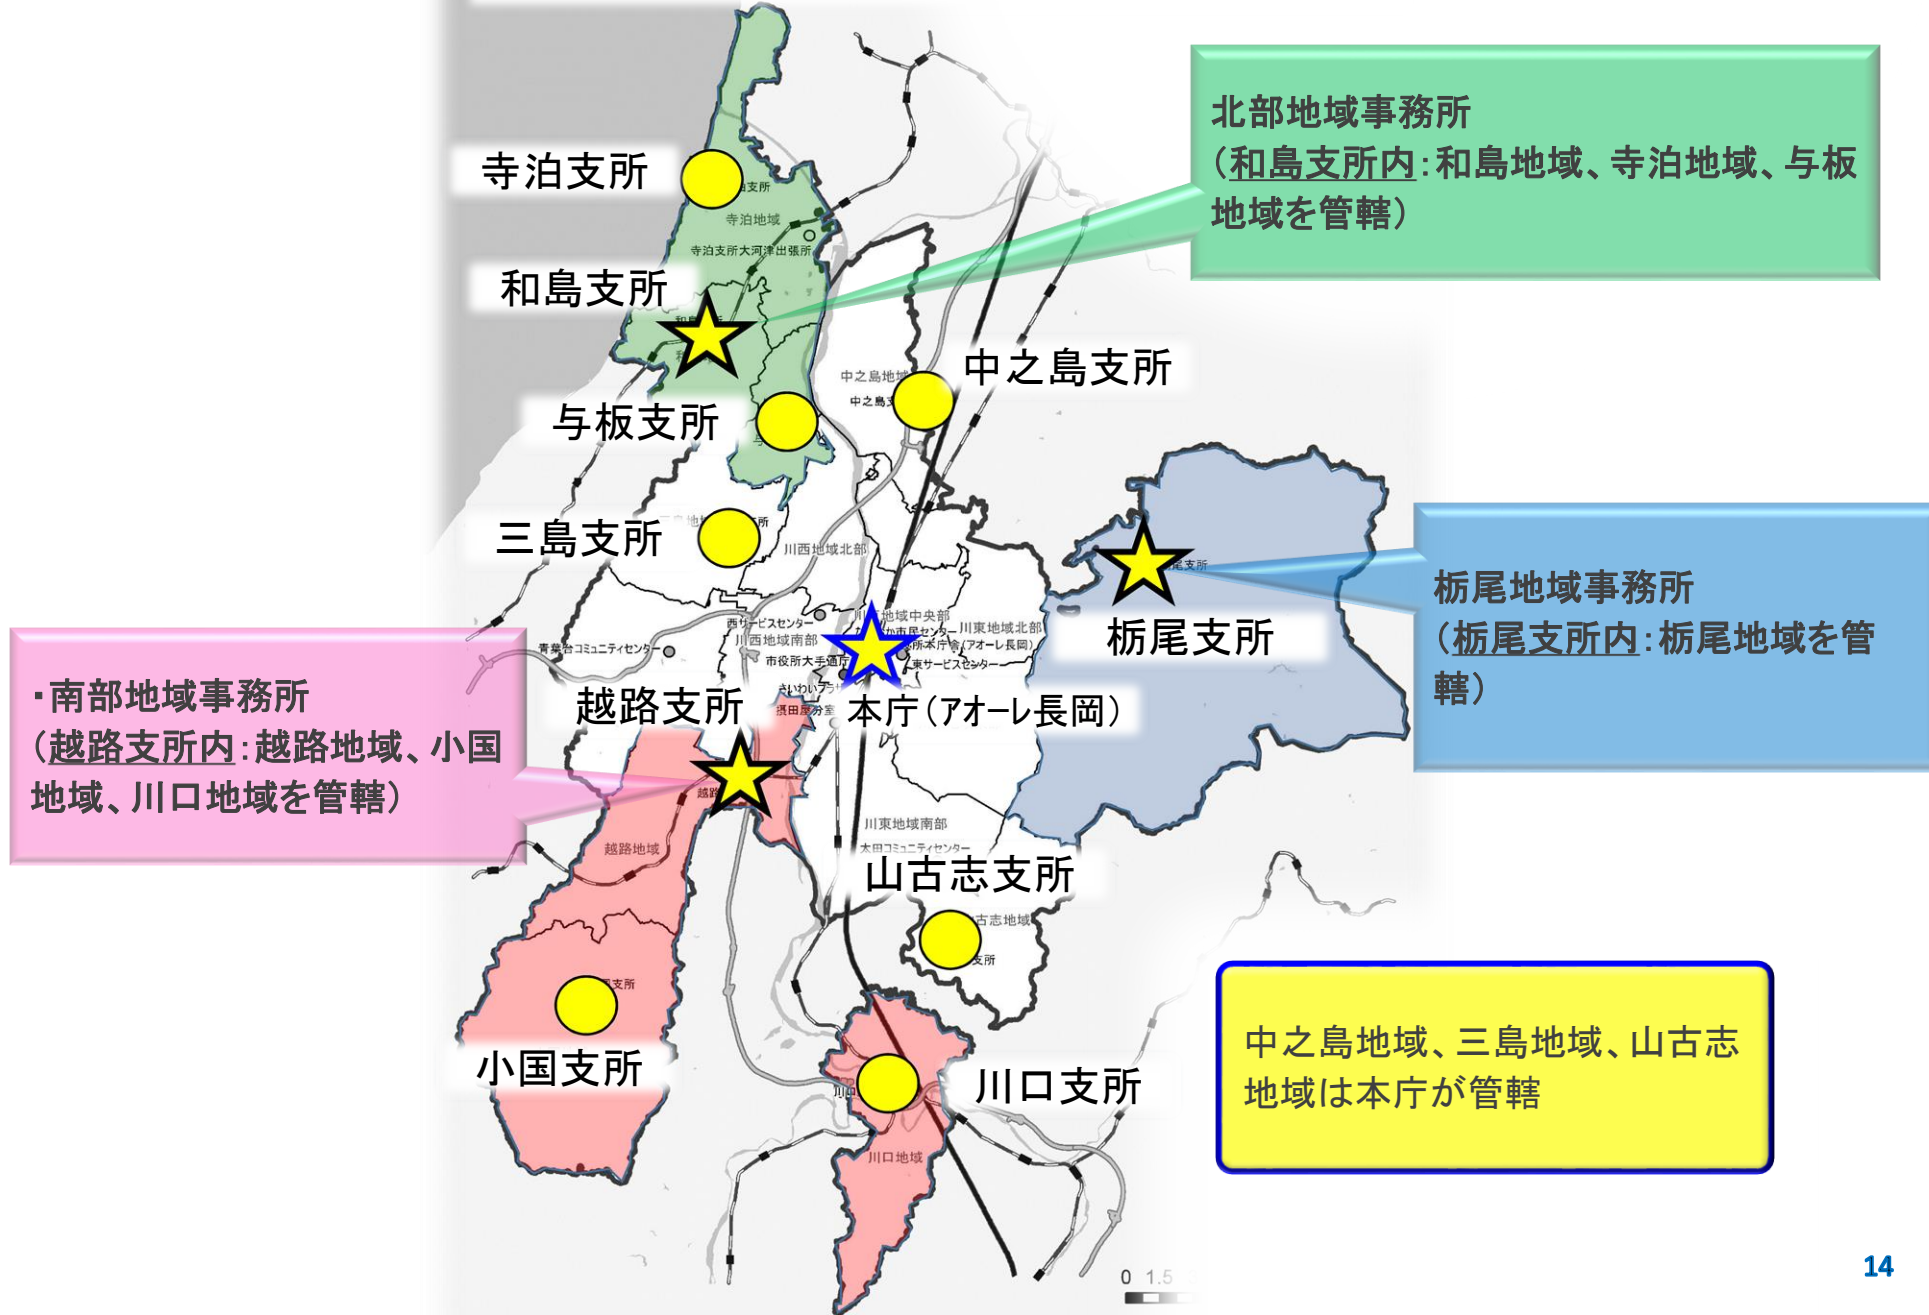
北部地域事務所
（和島支所内：和島地域、寺泊地域、与板地域を管轄）

寺泊支所

寺泊地域

寺泊支所大河津出張所

和島支所

中之島支所

与板支所

三島支所

川西地域北部

栃尾地域事務所
（栃尾支所内：栃尾地域を管轄）

栃尾支所

・南部地域事務所
（越路支所内：越路地域、小国地域、川口地域を管轄）

越路支所

本庁（アオーレ長岡）

川西地域南部

川東地域北部

市役所大手通庁舎

青葉台コミュニティセンター

西サービスセンター

東サービスセンター

川東地域南部

太田コミュニティセンター

越路地域

山古志支所

古志地域

小国支所

川口支所

川口地域

中之島地域、三島地域、山古志地域は本庁が管轄

0 1.5

14